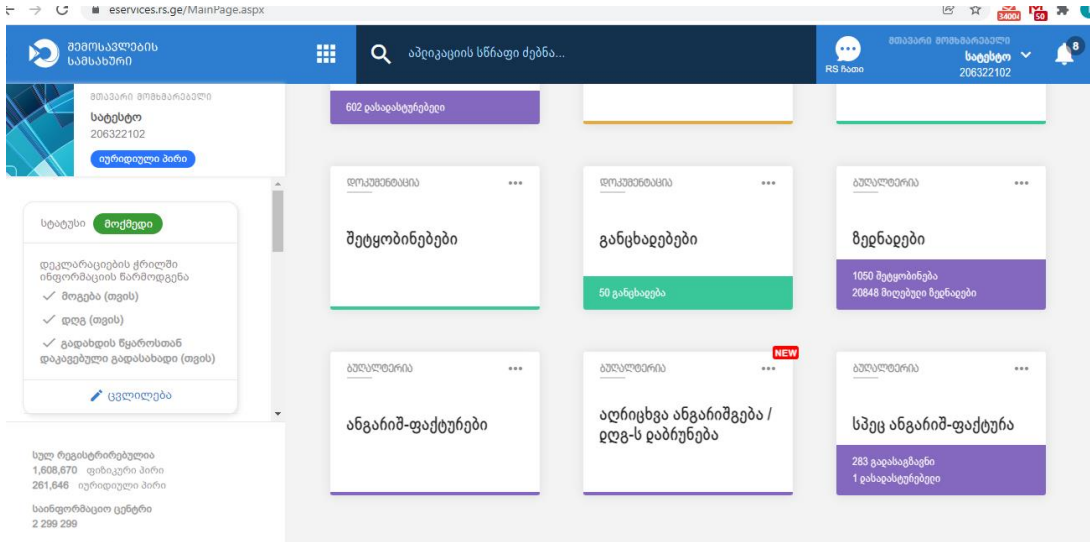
eservices.rs.ge/MainPage.aspx

შემოსავლების სამსახური

აპლიკაციის სწრაფი ძებნა...

RS ჩატი

მთავარი მომხმარებელი
სატესტო
206322102

8

მთავარი მომხმარებელი
სატესტო
206322102
იურიდიული პირი

სტატუსი მოქმედი

დეკლარაციების ქრილში ინფორმაციის წარმოდგენა
მოგება (თვის)
დღგ (თვის)
გადახდის წყაროსთან დაკავებული გადასახადი (თვის)

ცვლილება

სულ რეგისტრირებულია
1,608,670 ფიზიკური პირი
261,646 იურიდიული პირი

საინფორმაციო ცენტრი
2 299 299

602 გასადასტურებელი

დოკუმენტაცია
შეტყობინებები

დოკუმენტაცია
განცხადებები
50 განცხადება

ბუღალტერია
ზედნადები
1050 შეტყობინება
20848 მიღებული ზედნადები

ბუღალტერია
ანგარიშ-ფაქტურები

NEW
ბუღალტერია
აღრიცხვა ანგარიშგება / დღგ-ს დაბრუნება

ბუღალტერია
სპეც ანგარიშ-ფაქტურა
283 გადაგზავნილი
1 გასადასტურებელი